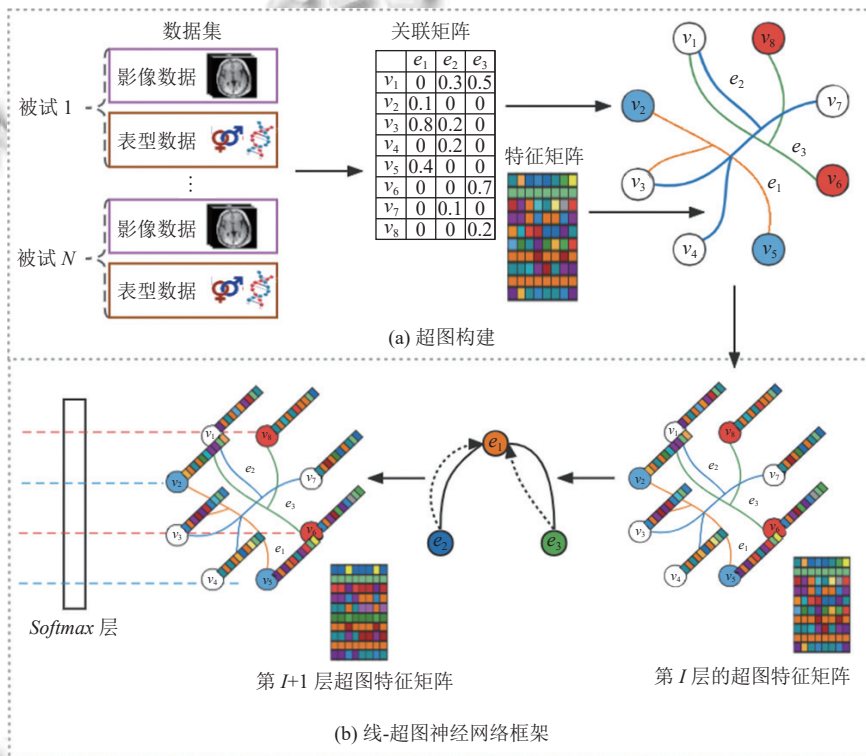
数据集

被试 1

影像数据

表型数据

⋮

被试 $N$

影像数据

表型数据

关联矩阵

| | $e_1$ | $e_2$ | $e_3$ |
|---|---|---|---|
| $v_1$ | 0 | 0.3 | 0.5 |
| $v_2$ | 0.1 | 0 | 0 |
| $v_3$ | 0.8 | 0.2 | 0 |
| $v_4$ | 0 | 0.2 | 0 |
| $v_5$ | 0.4 | 0 | 0 |
| $v_6$ | 0 | 0 | 0.7 |
| $v_7$ | 0 | 0.1 | 0 |
| $v_8$ | 0 | 0 | 0.2 |

特征矩阵

$v_1$ $v_8$ $e_2$ $v_2$ $v_7$ $e_3$ $v_3$ $e_1$ $v_6$ $v_4$ $v_5$

(a) 超图构建

$v_1$ $v_8$ $e_2$ $v_2$ $v_7$ $e_3$ $v_3$ $v_6$ $e_1$ $v_4$ $v_5$

Softmax 层

第 $I$+1 层超图特征矩阵

$e_1$ $e_2$ $e_3$

$v_1$ $v_8$ $e_2$ $v_2$ $v_7$ $e_3$ $v_3$ $v_6$ $e_1$ $v_4$ $v_5$

第 $I$ 层的超图特征矩阵

(b) 线-超图神经网络框架